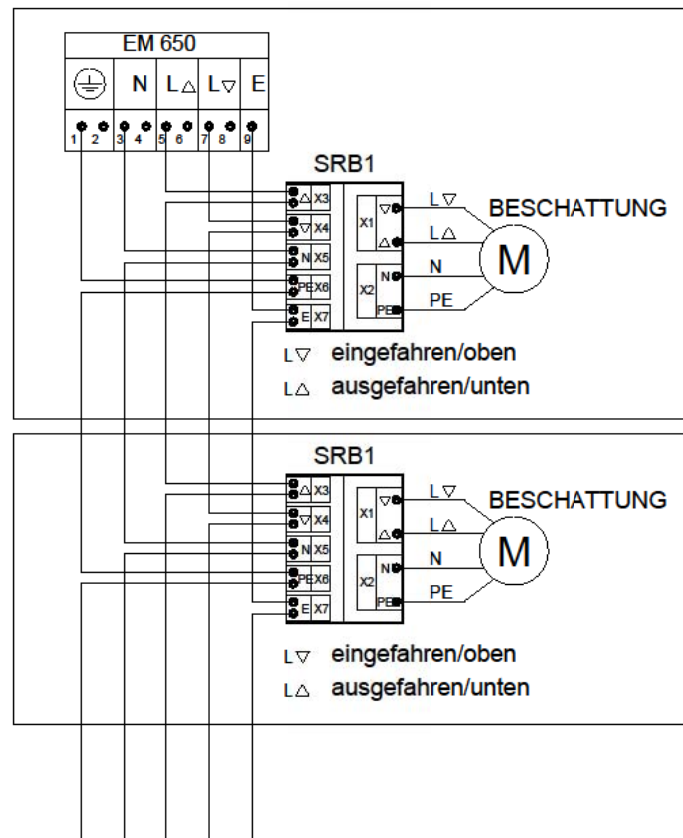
EM 650

⏚ N L△ L▽ E

1 2 3 4 5 6 7 8 9

SRB1

△ X3
▽ X4
N X5
PE X6
E X7

X1 ▽ △
X2 N PE

L▽
L△
N
PE

BESCHATTUNG

M

L▽ eingefahren/oben
L△ ausgefahren/unten

SRB1

△ X3
▽ X4
N X5
PE X6
E X7

X1 ▽ △
X2 N PE

L▽
L△
N
PE

BESCHATTUNG

M

L▽ eingefahren/oben
L△ ausgefahren/unten